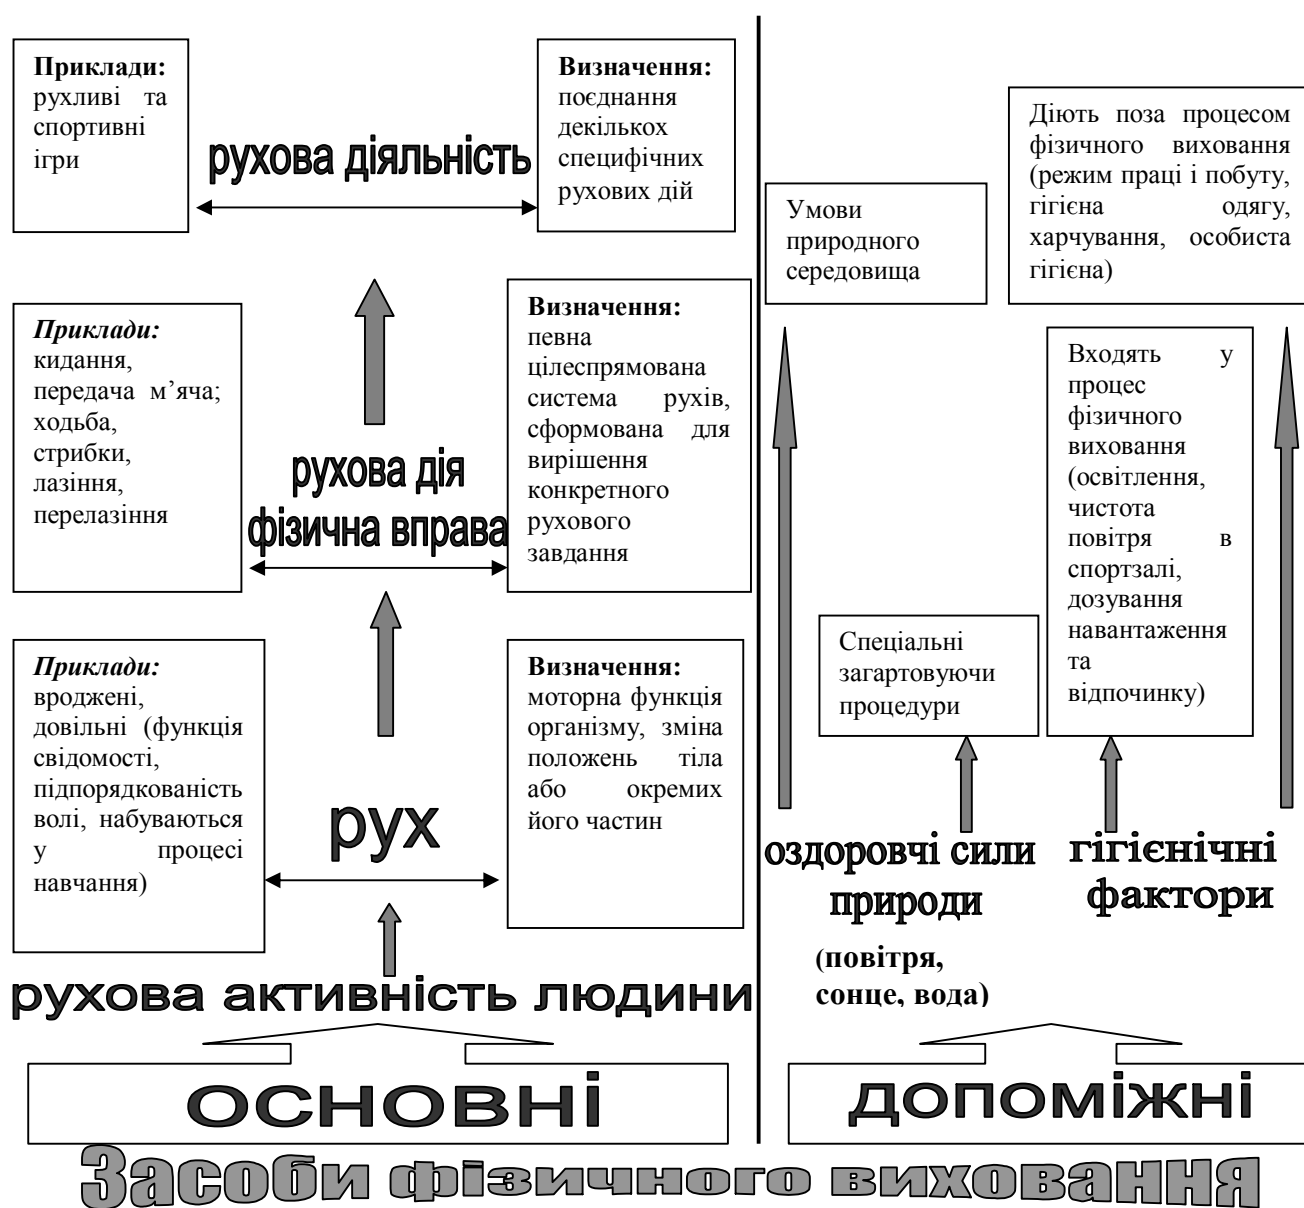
**Приклади:** рухливі та спортивні ігри

рухова діяльність

**Визначення:** поєднання декількох специфічних рухових дій

*Приклади:* кидання, передача м’яча; ходьба, стрибки, лазіння, перелазіння

рухова дія
фізична вправа

**Визначення:** певна цілеспрямована система рухів, сформована для вирішення конкретного рухового завдання

*Приклади:* вроджені, довільні (функція свідомості, підпорядкованість волі, набуваються у процесі навчання)

рух

**Визначення:** моторна функція організму, зміна положень тіла або окремих його частин

рухова активність людини

основні

Діють поза процесом фізичного виховання (режим праці і побуту, гігієна одягу, харчування, особиста гігієна)

Умови природного середовища

Входять у процес фізичного виховання (освітлення, чистота повітря в спортзалі, дозування навантаження та відпочинку)

Спеціальні загартовуючи процедури

оздоровчі сили природи

**(повітря, сонце, вода)**

гігієнічні фактори

допоміжні

Засоби фізичного виховання